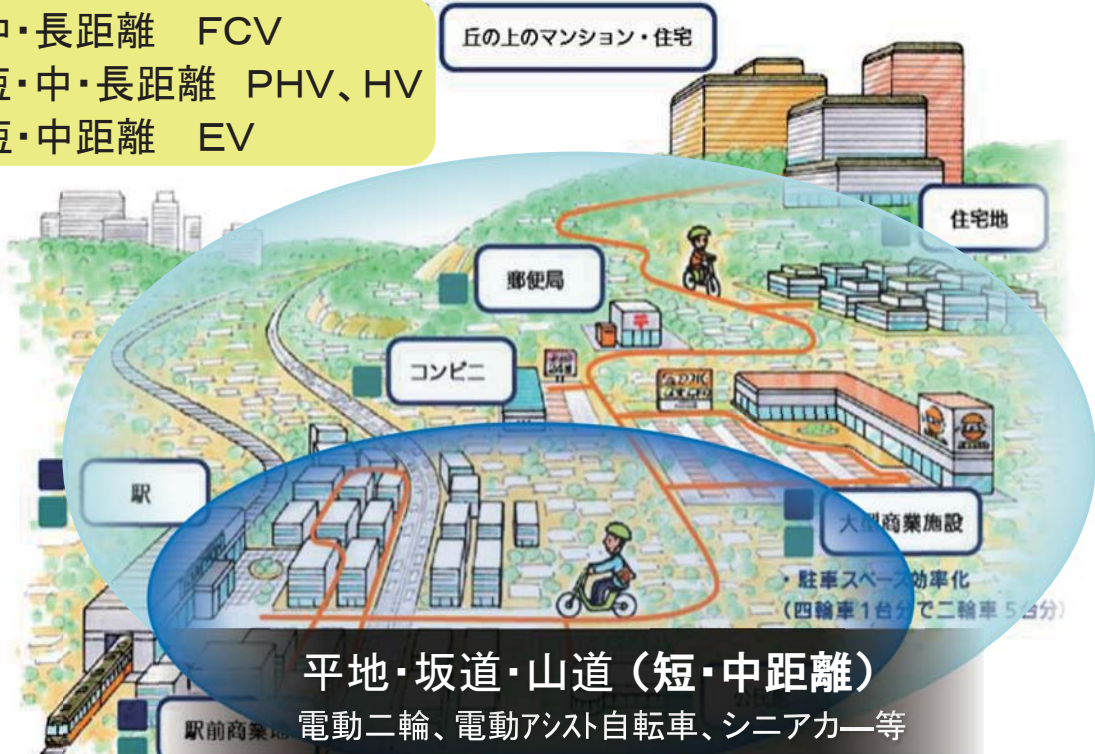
中・長距離　FCV
短・中・長距離　PHV、HV
短・中距離　EV

丘の上のマンション・住宅

住宅地

郵便局

コンビニ

駅

大型商業施設

・駐車スペース効率化
（四輪車１台分で二輪車５台分）

平地・坂道・山道（短・中距離）
電動二輪、電動アシスト自転車、シニアカー等

駅前商業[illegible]